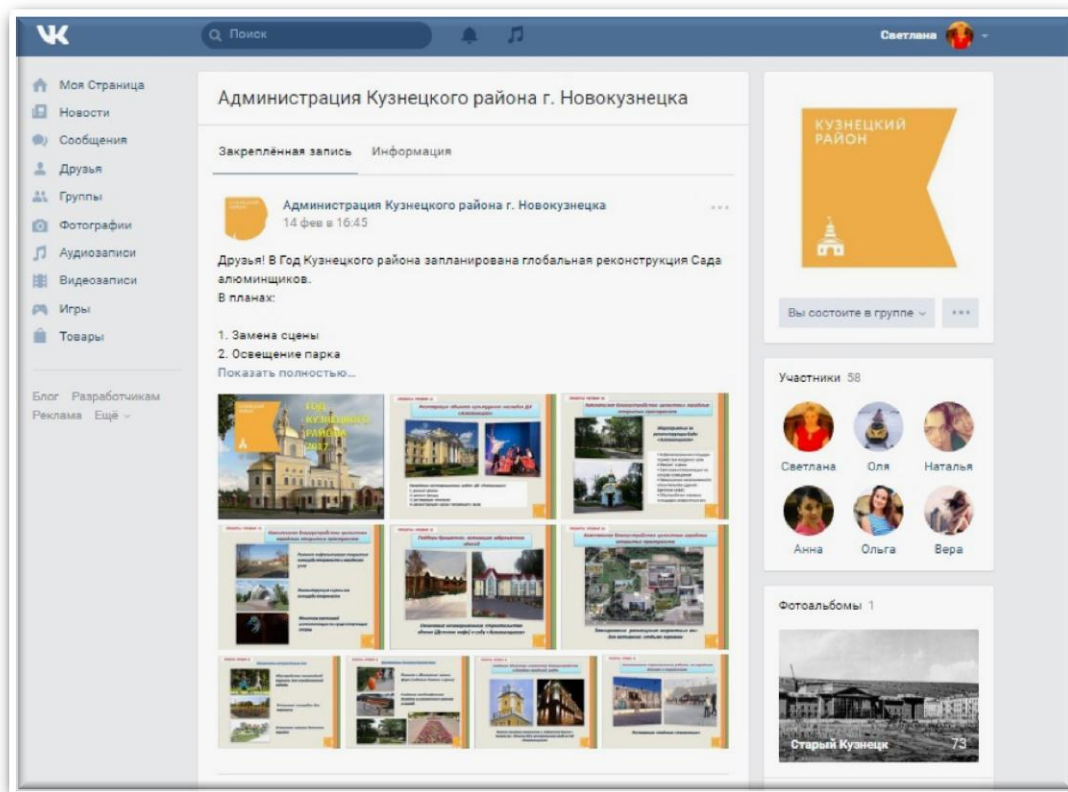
VK

Поиск

Светлана

Моя Страница
Новости
Сообщения
Друзья
Группы
Фотографии
Аудиозаписи
Видеозаписи
Игры
Товары

Блог Разработчикам
Реклама Ещё

Администрация Кузнецкого района г. Новокузнецка

Закреплённая запись Информация

Администрация Кузнецкого района г. Новокузнецка
14 фев в 16:45

Друзья! В Год Кузнецкого района запланирована глобальная реконструкция Сада алюминщиков.
В планах:

1. Замена сцены
2. Освещение парка
Показать полностью...

ГОД КУЗНЕЦКОГО РАЙОНА 2017

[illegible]

КУЗНЕЦКИЙ РАЙОН

Вы состоите в группе

Участники 58

Светлана Оля Наталья
Анна Ольга Вера

Фотоальбомы 1

Старый Кузнецк 73